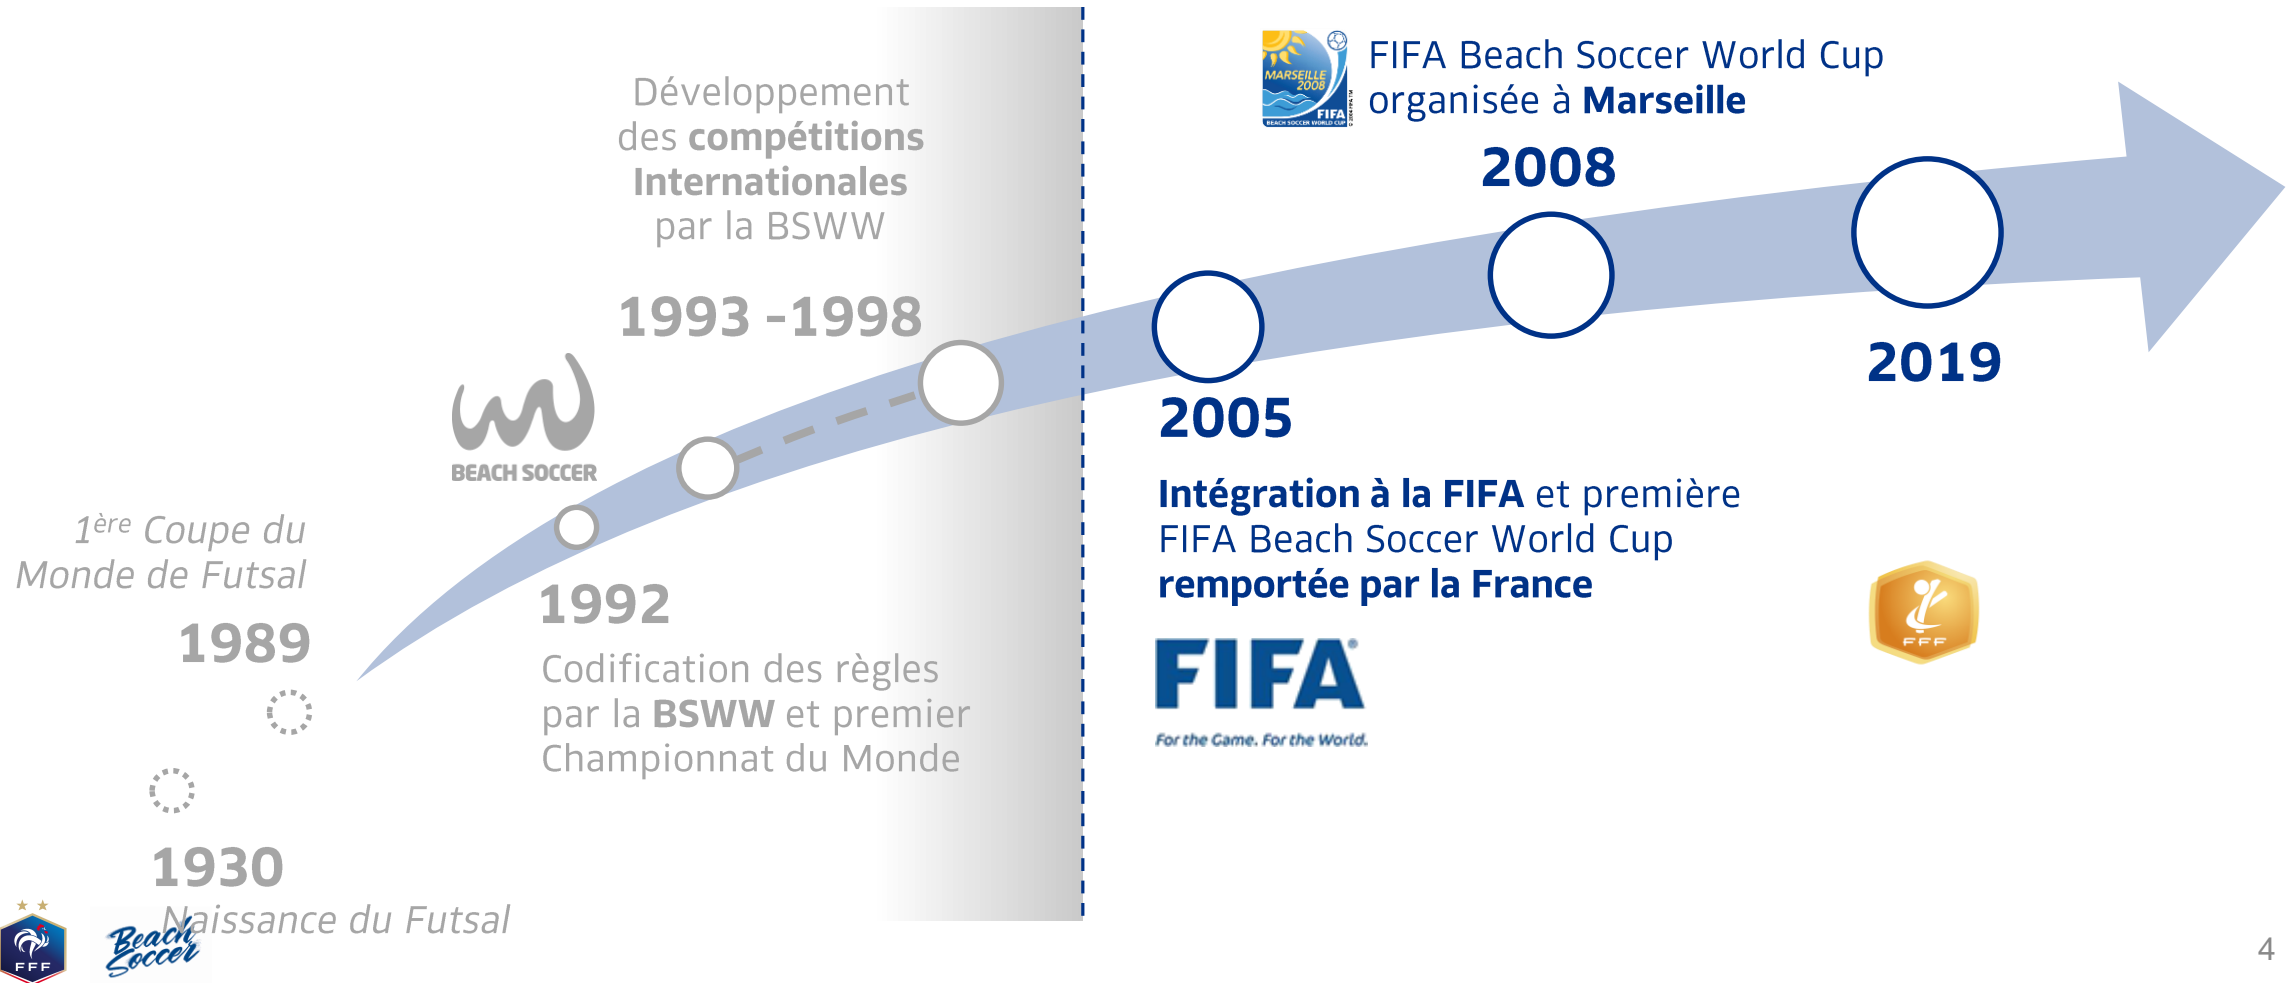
Développement des **compétitions Internationales** par la BSWW

1993 -1998

BEACH SOCCER

$1^{ère}$ Coupe du Monde de Futsal

1989

1992

Codification des règles par la **BSWW** et premier Championnat du Monde

1930

Naissance du Futsal

MARSEILLE 2008 FIFA BEACH SOCCER WORLD CUP

FIFA Beach Soccer World Cup organisée à **Marseille**

2008

2019

2005

**Intégration à la FIFA** et première FIFA Beach Soccer World Cup **remportée par la France**

FIFA

For the Game. For the World.

FFF

FFF

Beach Soccer

4